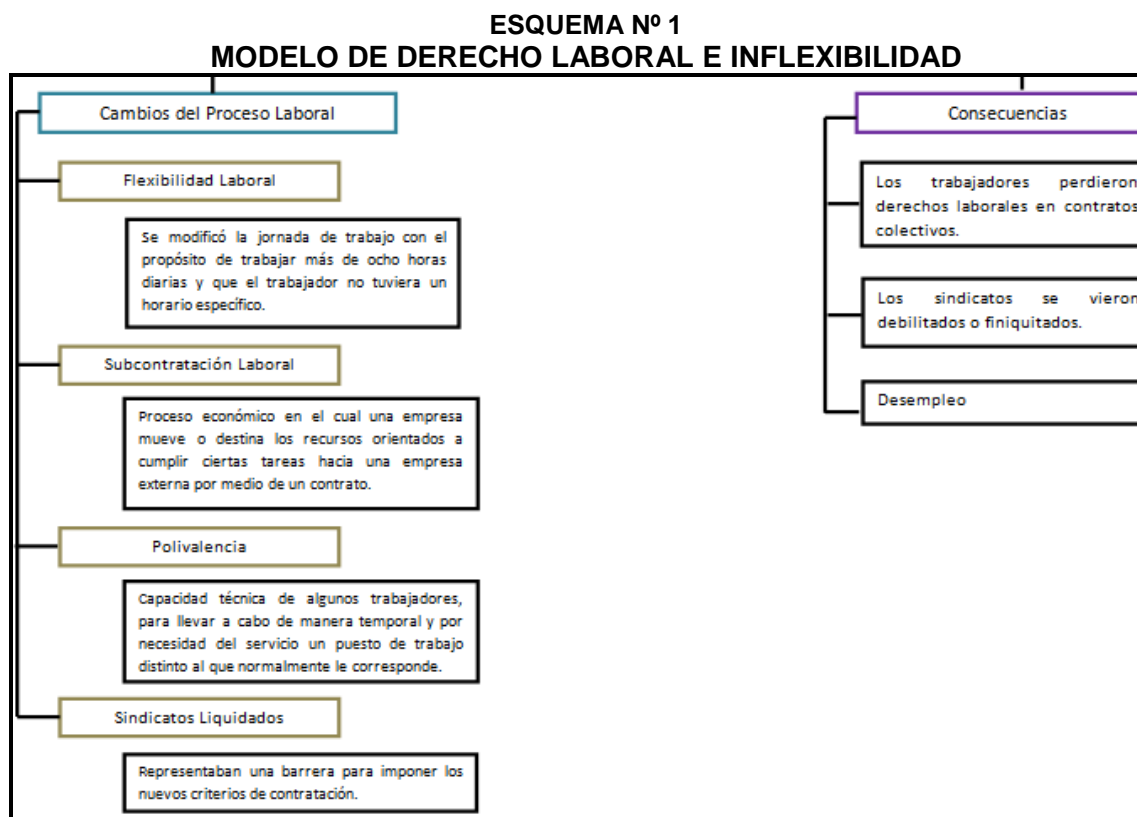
ESQUEMA Nº 1
MODELO DE DERECHO LABORAL E INFLEXIBILIDAD

Cambios del Proceso Laboral

Flexibilidad Laboral

Se modificó la jornada de trabajo con el propósito de trabajar más de ocho horas diarias y que el trabajador no tuviera un horario específico.

Subcontratación Laboral

Proceso económico en el cual una empresa mueve o destina los recursos orientados a cumplir ciertas tareas hacia una empresa externa por medio de un contrato.

Polivalencia

Capacidad técnica de algunos trabajadores, para llevar a cabo de manera temporal y por necesidad del servicio un puesto de trabajo distinto al que normalmente le corresponde.

Sindicatos Liquidados

Representaban una barrera para imponer los nuevos criterios de contratación.

Consecuencias

Los trabajadores perdieron derechos laborales en contratos colectivos.

Los sindicatos se vieron debilitados o finiquitados.

Desempleo